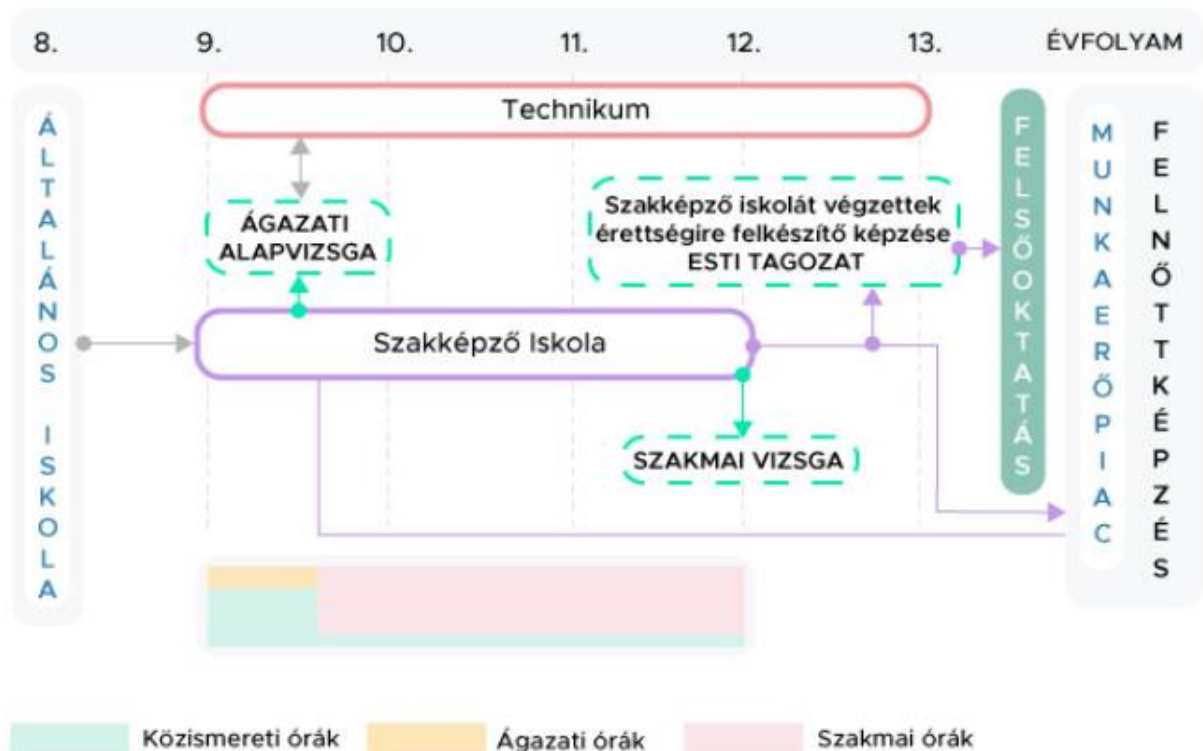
8. 9. 10. 11. 12. 13. ÉVFOLYAM

ÁLTALÁNOS ISKOLA

Technikum

ÁGAZATI ALAPVIZSGA

Szakképző iskolát végzettek érettségire felkészítő képzése ESTI TAGOZAT

FELSŐOKTATÁS

MUNKAERŐPIAC

FELNŐTTKÉPZÉS

Szakképző Iskola

SZAKMAI VIZSGA

Közismereti órák Ágazati órák Szakmai órák